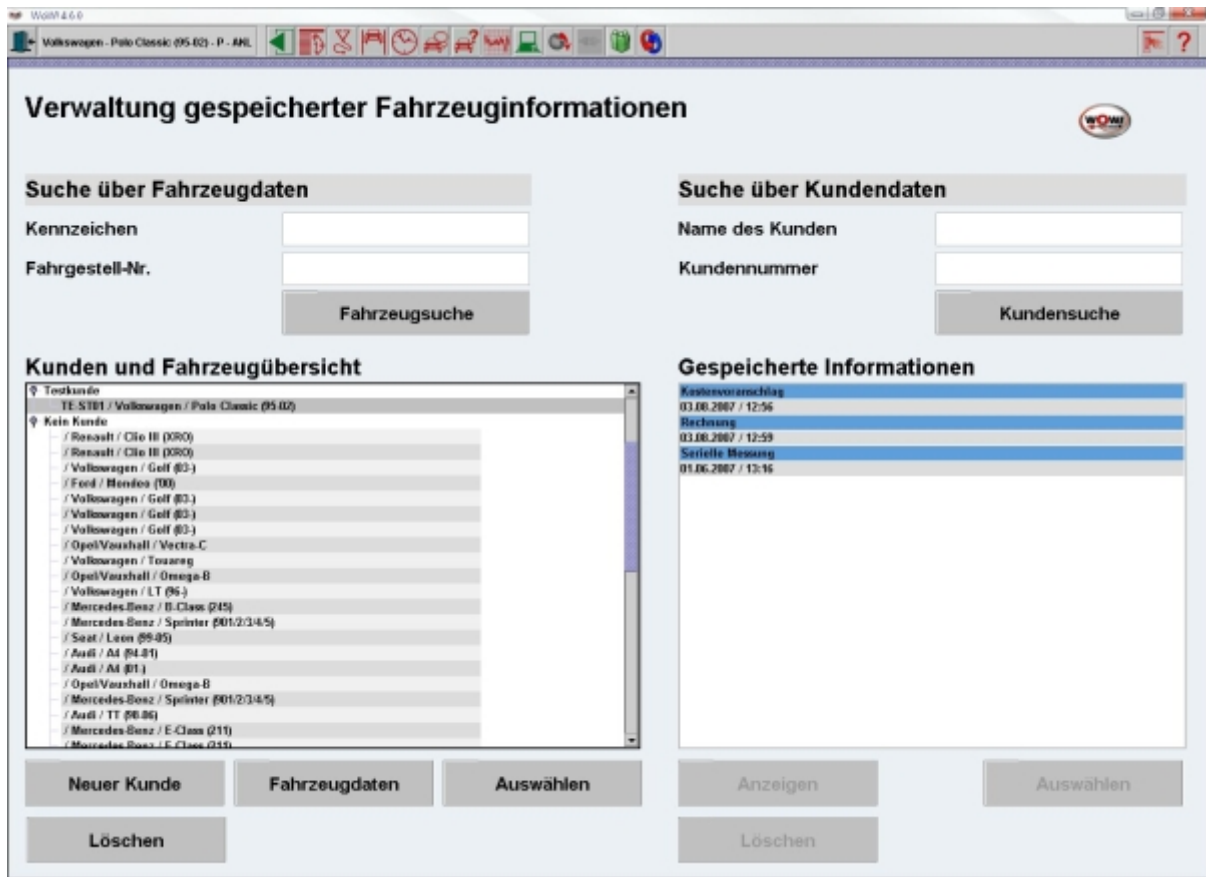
WoW! 4.6.0

Volkswagen - Polo Classic (95-02) - P - ANL

?

Verwaltung gespeicherter Fahrzeuginformationen

WOW!

Suche über Fahrzeugdaten

Kennzeichen

Fahrgestell-Nr.

Fahrzeugsuche

Suche über Kundendaten

Name des Kunden

Kundennummer

Kundensuche

Kunden und Fahrzeugübersicht

Testkunde
TE ST01 / Volkswagen / Polo Classic (95-02)
Kein Kunde
/ Renault / Clio III (XRO)
/ Renault / Clio III (XRO)
/ Volkswagen / Golf (03-)
/ Ford / Mondeo (00)
/ Volkswagen / Golf (03-)
/ Volkswagen / Golf (03-)
/ Volkswagen / Golf (03-)
/ Opel/Vauxhall / Vectra-C
/ Volkswagen / Touareg
/ Opel/Vauxhall / Omega-B
/ Volkswagen / LT (96-)
/ Mercedes-Benz / B-Class (245)
/ Mercedes-Benz / Sprinter (901/2/3/4/5)
/ Seat / Leon (99-05)
/ Audi / A4 (94-01)
/ Audi / A4 (01-)
/ Opel/Vauxhall / Omega-B
/ Mercedes-Benz / Sprinter (901/2/3/4/5)
/ Audi / TT (98-06)
/ Mercedes-Benz / E-Class (211)
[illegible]

Gespeicherte Informationen

Kostenvoranschlag
03.08.2007 / 12:56
Rechnung
03.08.2007 / 12:59
Serielle Messung
01.06.2007 / 13:16

Neuer Kunde

Fahrzeugdaten

Auswählen

Löschen

Anzeigen

Auswählen

Löschen